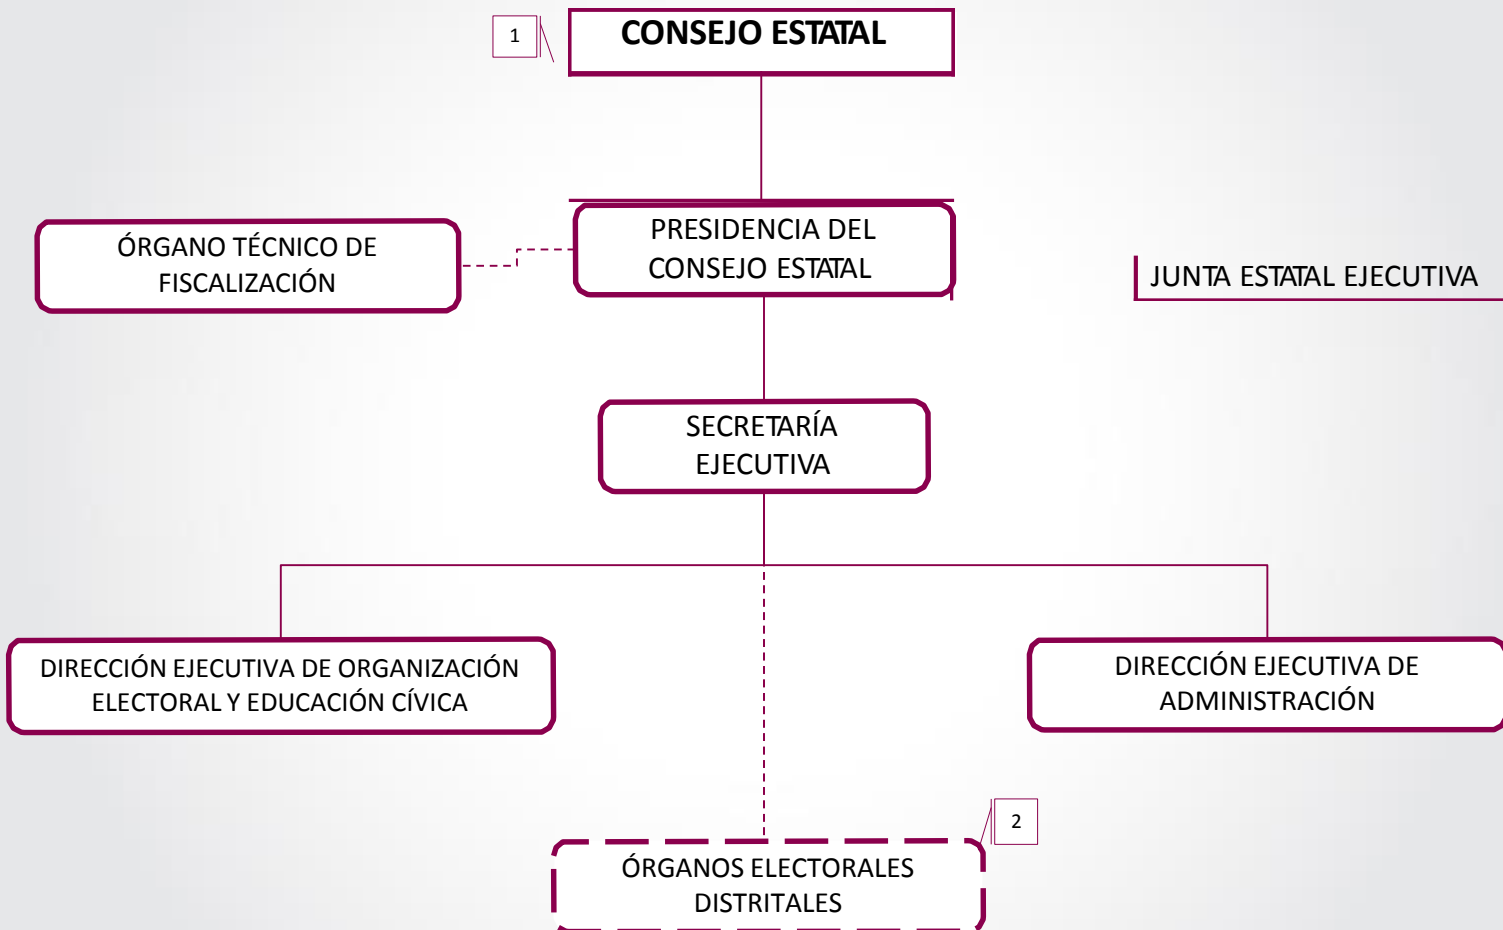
1

CONSEJO ESTATAL

ÓRGANO TÉCNICO DE FISCALIZACIÓN

PRESIDENCIA DEL CONSEJO ESTATAL

JUNTA ESTATAL EJECUTIVA

SECRETARÍA EJECUTIVA

DIRECCIÓN EJECUTIVA DE ORGANIZACIÓN ELECTORAL Y EDUCACIÓN CÍVICA

DIRECCIÓN EJECUTIVA DE ADMINISTRACIÓN

2

ÓRGANOS ELECTORALES DISTRITALES